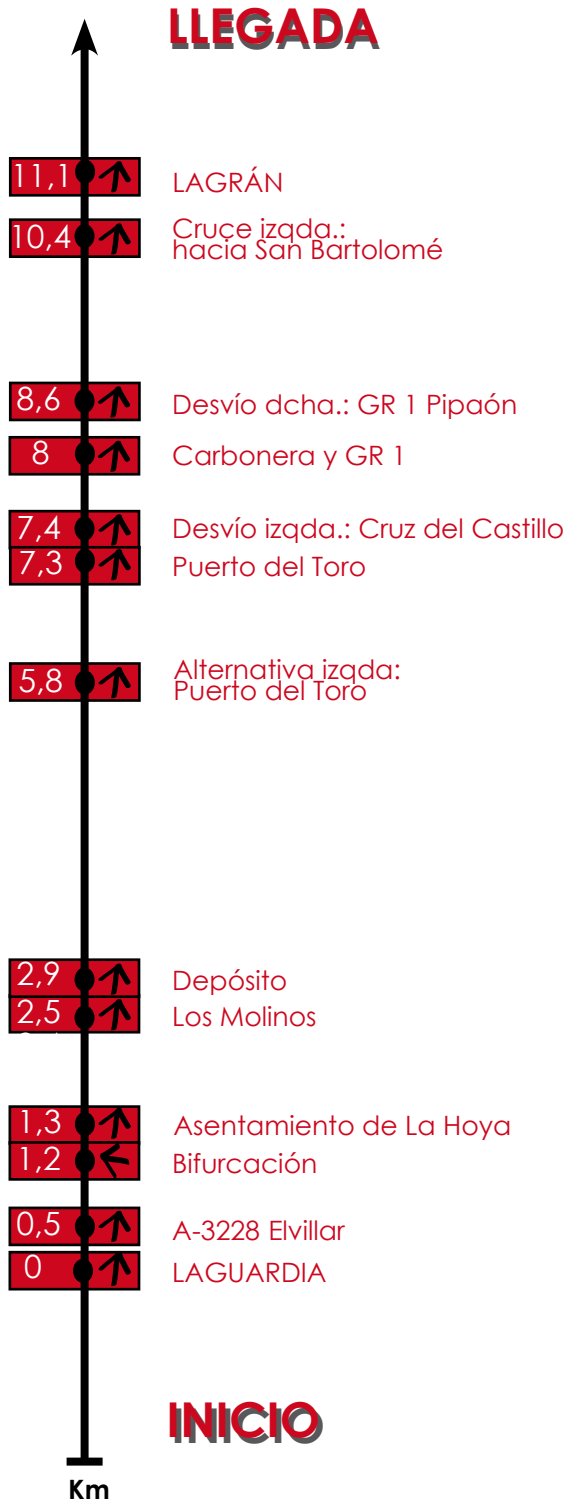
LLEGADA

11,1 LAGRÁN

10,4 Cruce izqda.: hacia San Bartolomé

8,6 Desvío dcha.: GR 1 Pipaón

8 Carbonera y GR 1

7,4 Desvío izqda.: Cruz del Castillo

7,3 Puerto del Toro

5,8 Alternativa izqda: Puerto del Toro

2,9 Depósito

2,5 Los Molinos

1,3 Asentamiento de La Hoya

1,2 Bifurcación

0,5 A-3228 Elvillar

0 LAGUARDIA

INICIO

Km